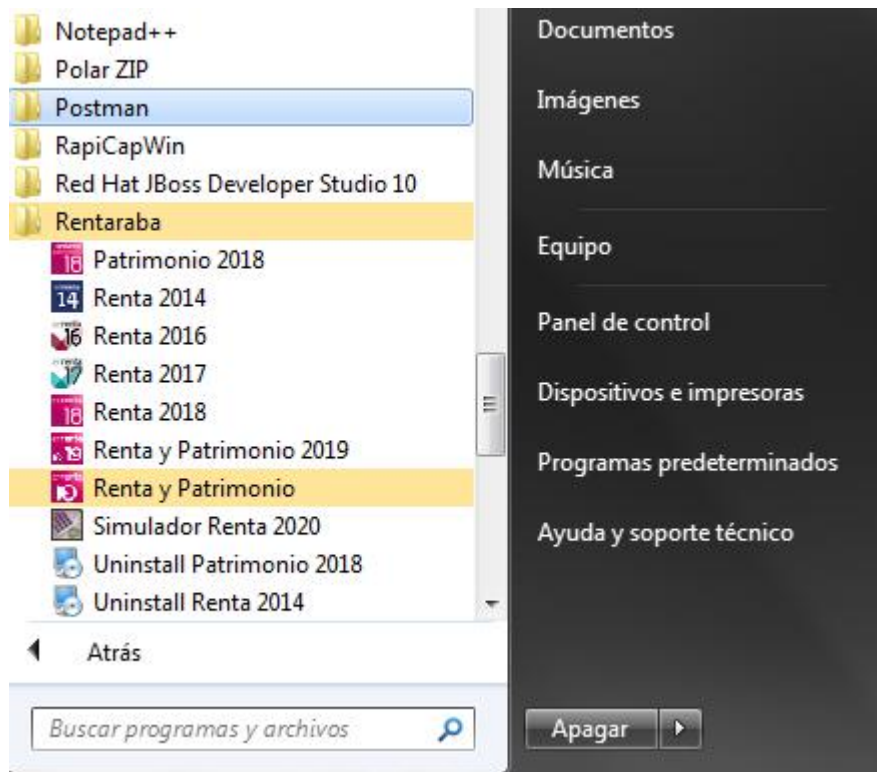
Notepad++
Polar ZIP
Postman
RapiCapWin
Red Hat JBoss Developer Studio 10
Rentaraba
Patrimonio 2018
Renta 2014
Renta 2016
Renta 2017
Renta 2018
Renta y Patrimonio 2019
Renta y Patrimonio
Simulador Renta 2020
Uninstall Patrimonio 2018
Uninstall Renta 2014

Atrás

Buscar programas y archivos

Documentos
Imágenes
Música
Equipo
Panel de control
Dispositivos e impresoras
Programas predeterminados
Ayuda y soporte técnico

Apagar